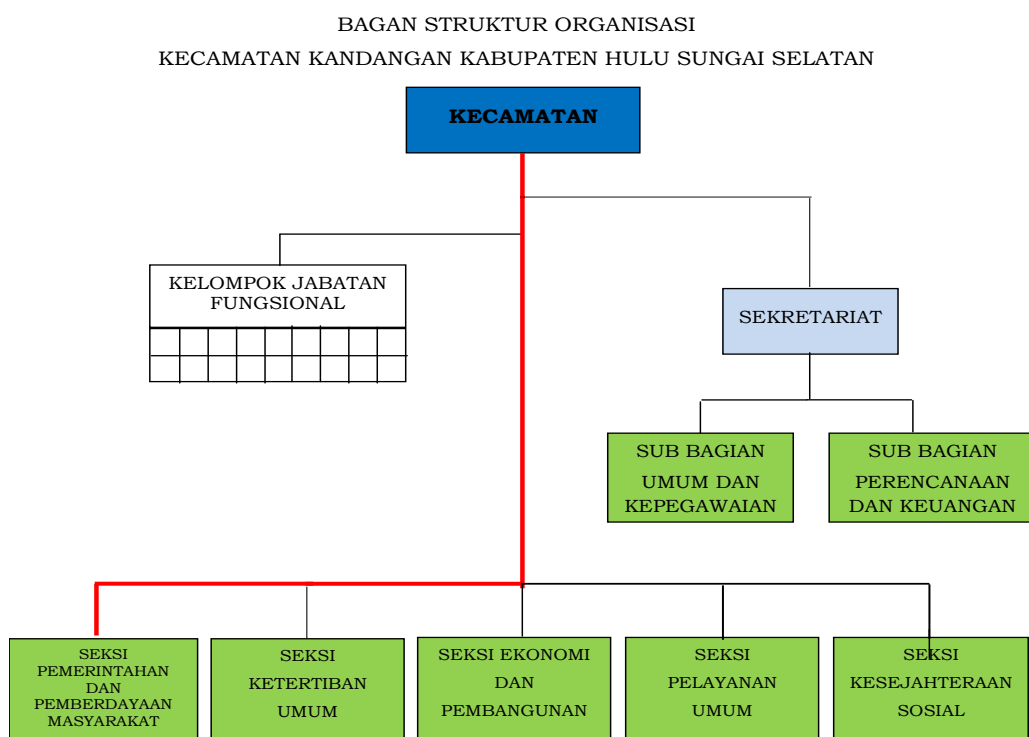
BAGAN STRUKTUR ORGANISASI

KECAMATAN KANDANGAN KABUPATEN HULU SUNGAI SELATAN

KECAMATAN

KELOMPOK JABATAN FUNGSIONAL

SEKRETARIAT

SUB BAGIAN UMUM DAN KEPEGAWAIAN

SUB BAGIAN PERENCANAAN DAN KEUANGAN

SEKSI PEMERINTAHAN DAN PEMBERDAYAAN MASYARAKAT

SEKSI KETERTIBAN UMUM

SEKSI EKONOMI DAN PEMBANGUNAN

SEKSI PELAYANAN UMUM

SEKSI KESEJAHTERAAN SOSIAL